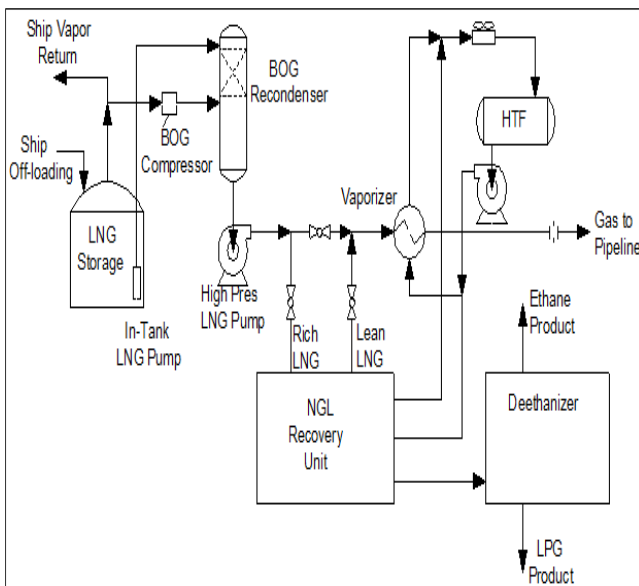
Ship Vapor Return

BOG Recondenser

HTF

Ship Off-loading

BOG Compressor

LNG Storage

Vaporizer

Gas to Pipeline

High Pres LNG Pump

In-Tank LNG Pump

Rich LNG

Lean LNG

Ethane Product

NGL Recovery Unit

Deethanizer

LPG Product